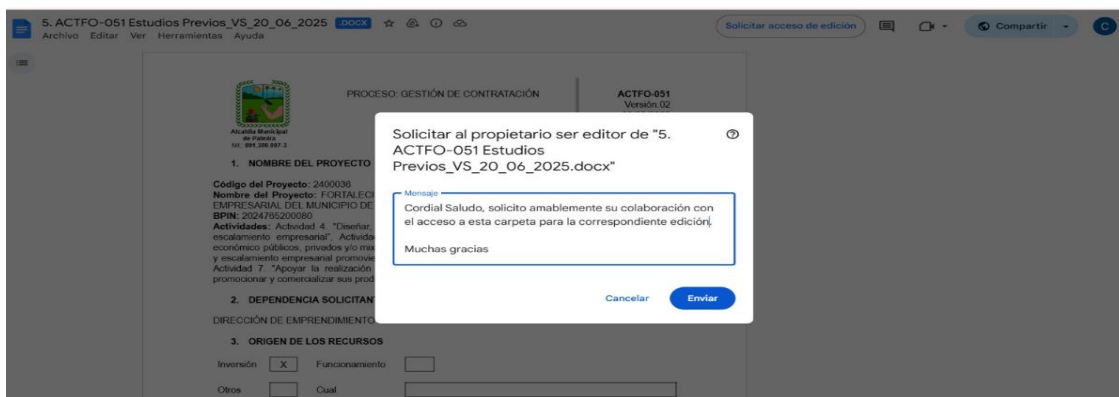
5. ACTFO-051 Estudios Previos_VS_20_06_2025 .DOCX
Archivo Editar Ver Herramientas Ayuda

Solicitar acceso de edición
Compartir

Alcaldía Municipal de Palestra
NIT. 891.380.007-3

PROCESO: GESTIÓN DE CONTRATACIÓN

ACTFO-051
Versión 02

1. NOMBRE DEL PROYECTO

Código del Proyecto: 2400036
Nombre del Proyecto: FORTALECI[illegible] EMPRESARIAL DEL MUNICIPIO DE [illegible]
BPIN: 2024765200080
Actividades: Actividad 4. "Diseñar, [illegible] escalamiento empresarial". Activida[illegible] económico públicos, privados y/o mi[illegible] y escalamiento empresarial promove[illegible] Actividad 7. "Apoyar la realización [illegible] promocionar y comercializar sus prod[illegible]

2. DEPENDENCIA SOLICITANT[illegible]

DIRECCIÓN DE EMPRENDIMIENTO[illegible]

3. ORIGEN DE LOS RECURSOS

Inversión X Funcionamiento

Otros Cual

Solicitar al propietario ser editor de "5. ACTFO-051 Estudios Previos_VS_20_06_2025.docx"

Mensaje
Cordial Saludo, solicito amablemente su colaboración con el acceso a esta carpeta para la correspondiente edición.

Muchas gracias

Cancelar
Enviar